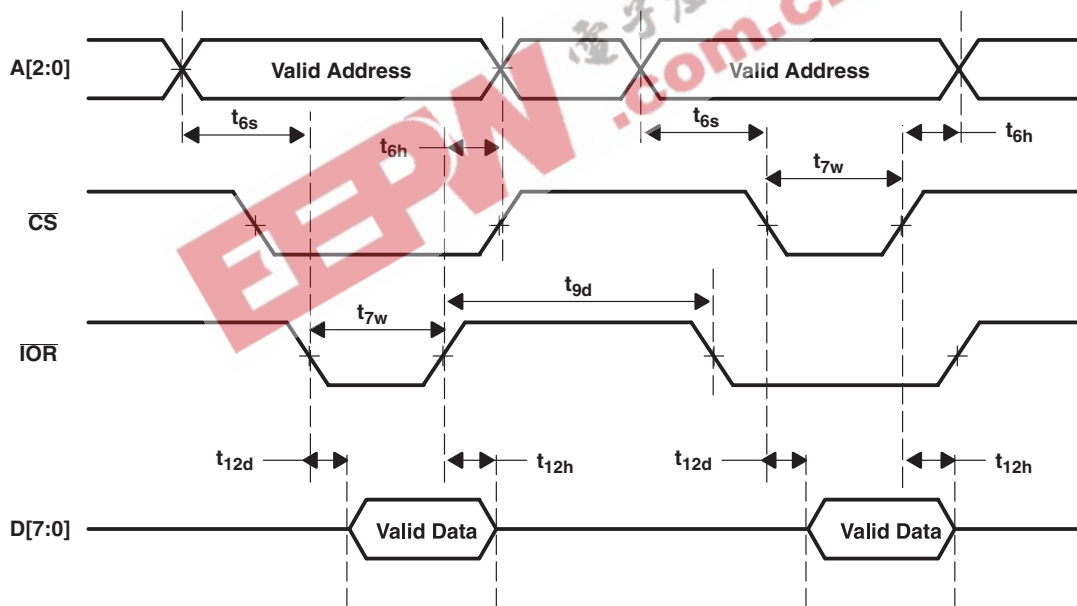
A[2:0]

Valid Address

Valid Address

$t_{6s}$

$t_{6h}$

$t_{6s}$

$t_{6h}$

$t_{7w}$

$\overline{CS}$

$t_{9d}$

$t_{7w}$

$\overline{IOR}$

$t_{12d}$

$t_{12h}$

$t_{12d}$

$t_{12h}$

D[7:0]

Valid Data

Valid Data

EEPW .com.cn